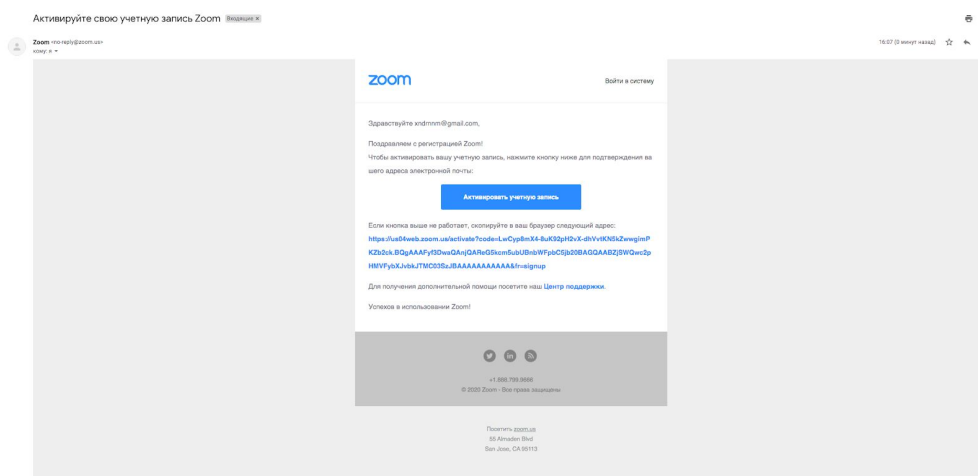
Активируйте свою учетную запись Zoom Входящие ×

Zoom <no-reply@zoom.us>
кому: я

16:07 (0 минут назад)

zoom

Войти в систему

Здравствуйте xndrnnm@gmail.com,

Поздравляем с регистрацией Zoom!
Чтобы активировать вашу учетную запись, нажмите кнопку ниже для подтверждения вашего адреса электронной почты:

Активировать учетную запись

Если кнопка выше не работает, скопируйте в ваш браузер следующий адрес:
https://us04web.zoom.us/activate?code=LwCyp8mX4-8uK92pH2vX-dhVvtKN5kZwwgimPKZb2ck.BQgAAAFyf3DwaQAnjQAReG5kcm5ubUBnbWFpbC5jb20BAGQAABZjSWQwc2pHMVFybXJvbkJTMC03SzJBAAAAAAAAAAAA&fr=signup

Для получения дополнительной помощи посетите наш Центр поддержки.

Успехов в использовании Zoom!

+1.888.799.9666
© 2020 Zoom - Все права защищены

Посетить zoom.us
55 Almaden Blvd
San Jose, CA 95113